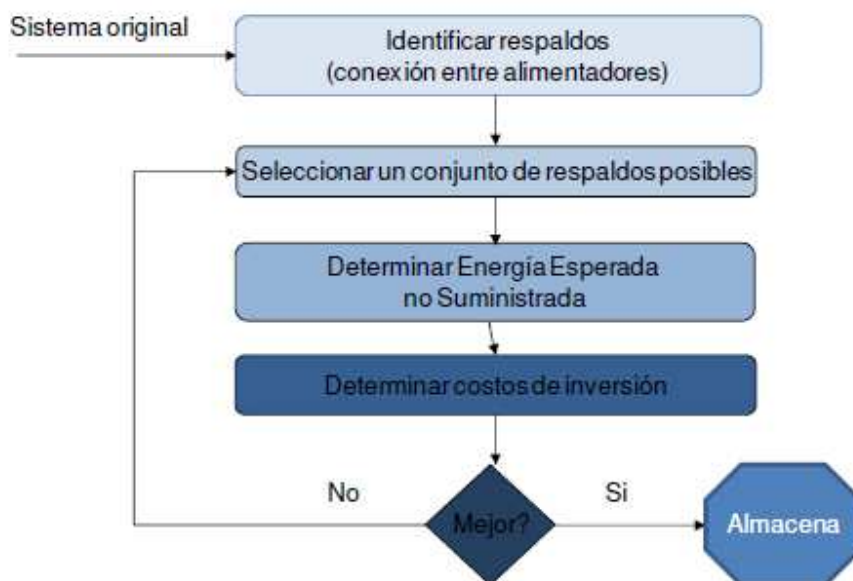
Sistema original

Identificar respaldos (conexión entre alimentadores)

Seleccionar un conjunto de respaldos posibles

Determinar Energía Esperada no Suministrada

Determinar costos de inversión

No

Mejor?

Si

Almacena